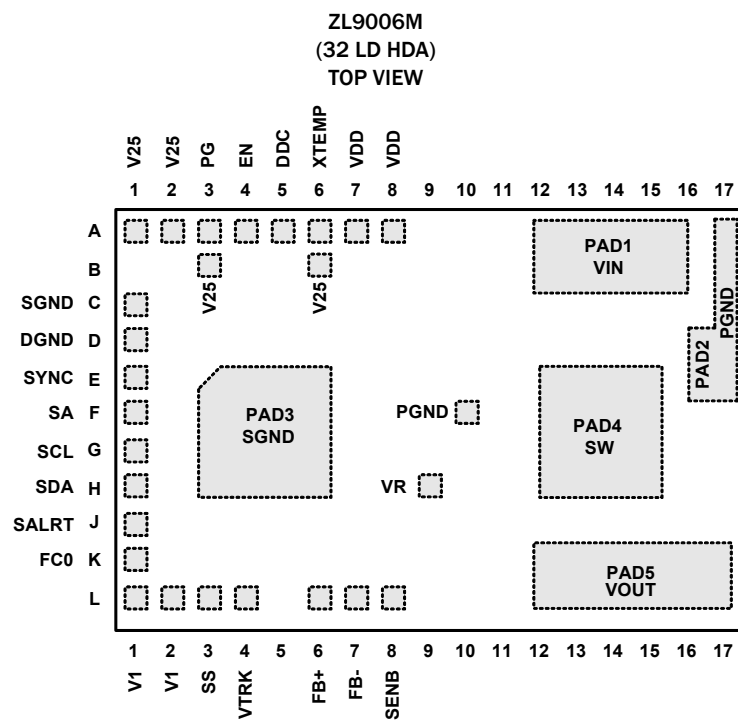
ZL9006M
(32 LD HDA)
TOP VIEW

V25 V25 PG EN DDC XTEMP VDD VDD

1 2 3 4 5 6 7 8 9 10 11 12 13 14 15 16 17

A
B
SGND C
DGND D
SYNC E
SA F
SCL G
SDA H
SALRT J
FC0 K
L

V25
V25

PAD1
VIN

PGND

PAD2

PAD3
SGND

PGND

PAD4
SW

VR

PAD5
VOUT

1 2 3 4 5 6 7 8 9 10 11 12 13 14 15 16 17

V1 V1 SS VTRK FB+ FB- SENB